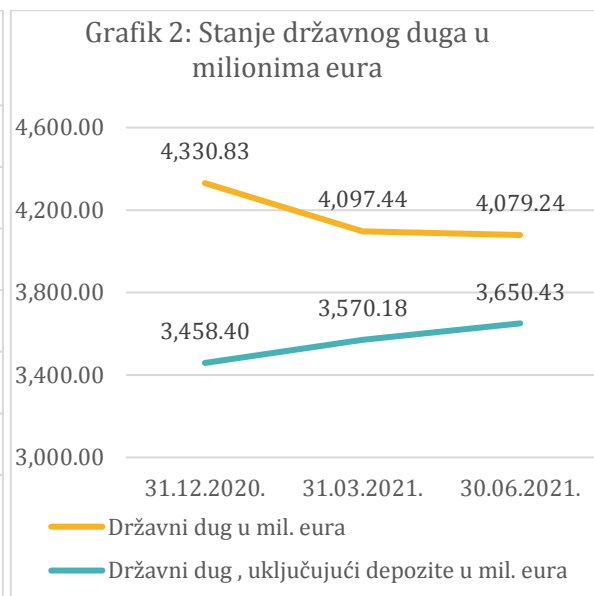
Grafik 2: Stanje državnog duga u milionima eura

4,600.00
4,200.00
3,800.00
3,400.00
3,000.00

4,330.83
4,097.44
4,079.24
3,458.40
3,570.18
3,650.43

31.12.2020.
31.03.2021.
30.06.2021.

Državni dug u mil. eura
Državni dug , uključujući depozite u mil. eura